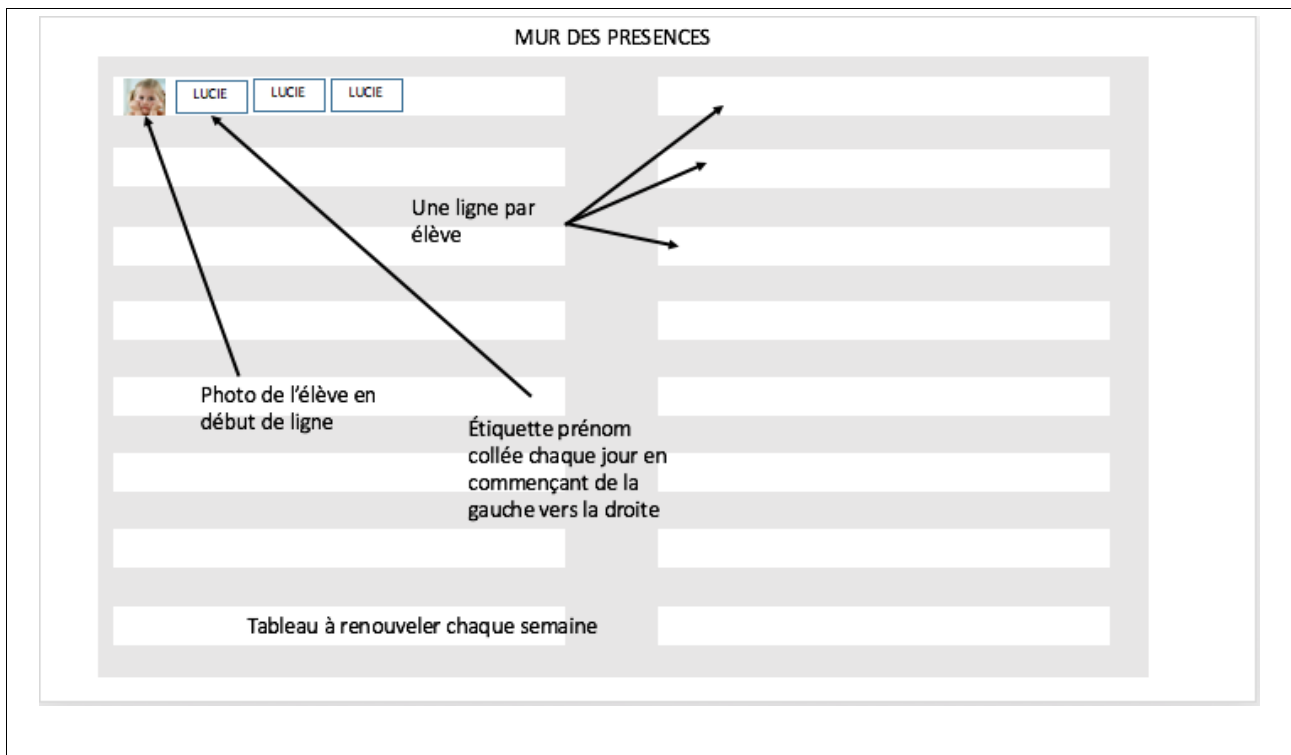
MUR DES PRESENCES

LUCIE LUCIE LUCIE

Une ligne par élève

Photo de l'élève en début de ligne

Étiquette prénom collée chaque jour en commençant de la gauche vers la droite

Tableau à renouveler chaque semaine